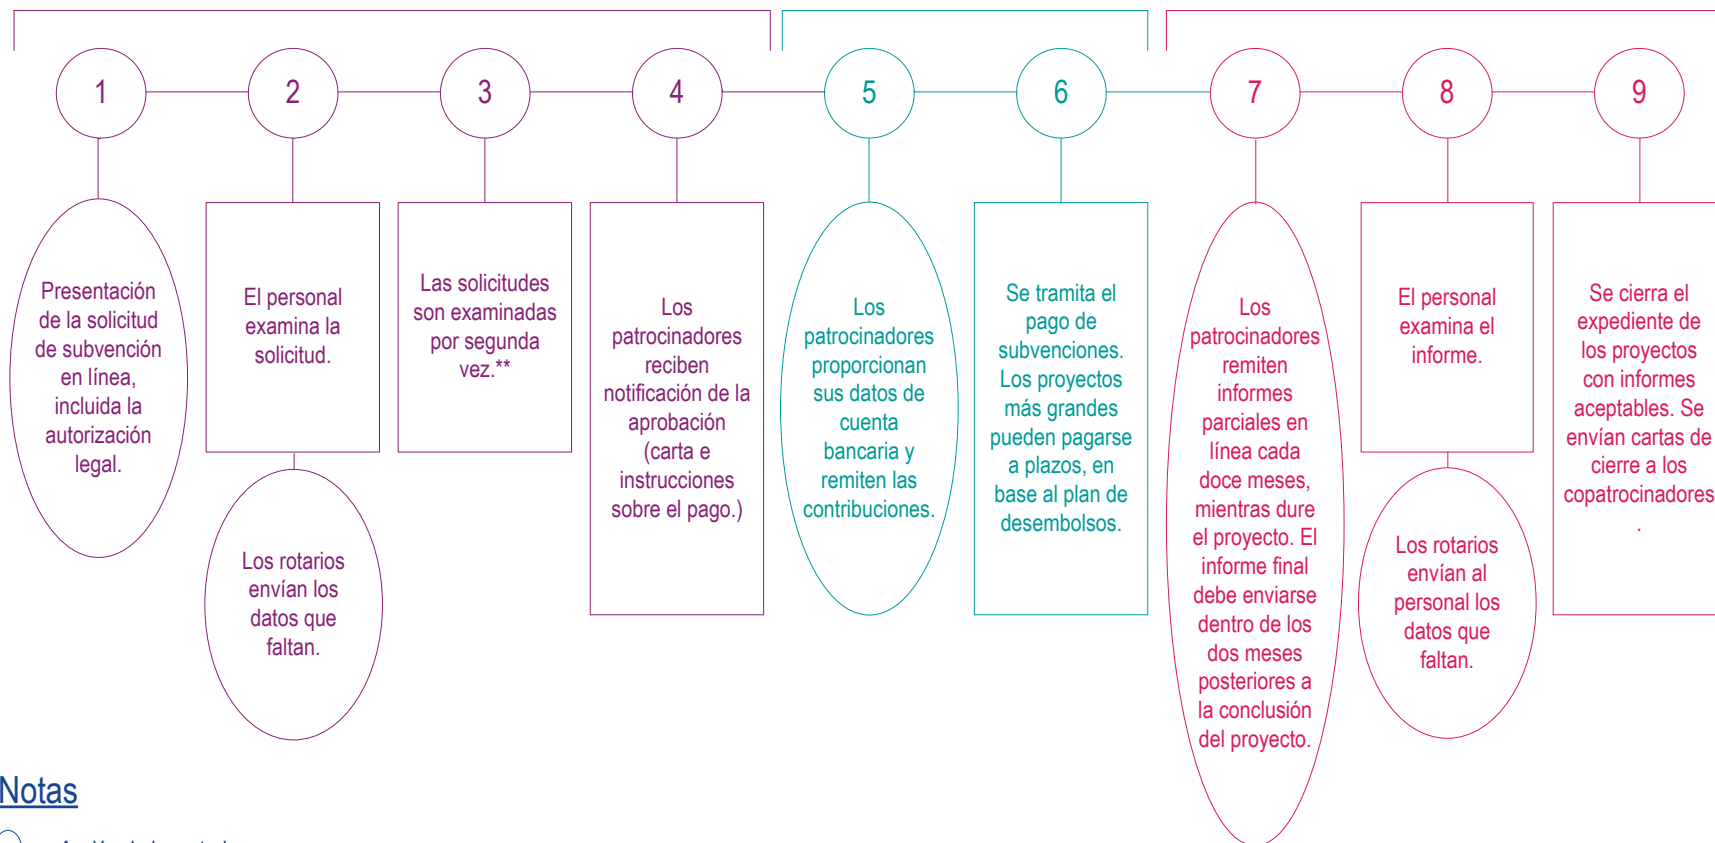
1

Presentación de la solicitud de subvención en línea, incluida la autorización legal.

2

El personal examina la solicitud.

Los rotarios envían los datos que faltan.

3

Las solicitudes son examinadas por segunda vez.**

4

Los patrocinadores reciben notificación de la aprobación (carta e instrucciones sobre el pago.)

5

Los patrocinadores proporcionan sus datos de cuenta bancaria y remiten las contribuciones.

6

Se tramita el pago de subvenciones. Los proyectos más grandes pueden pagarse a plazos, en base al plan de desembolsos.

7

Los patrocinadores remiten informes parciales en línea cada doce meses, mientras dure el proyecto. El informe final debe enviarse dentro de los dos meses posteriores a la conclusión del proyecto.

8

El personal examina el informe.

Los rotarios envían al personal los datos que faltan.

9

Se cierra el expediente de los proyectos con informes aceptables. Se envían cartas de cierre a los copatrocinadores.

Notas

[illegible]